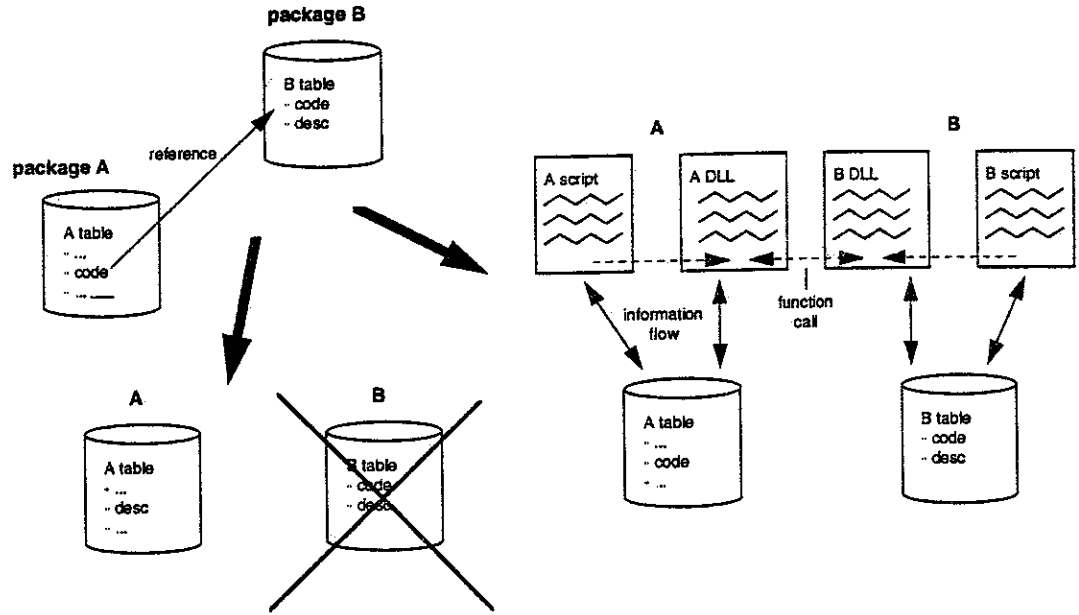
package B

B table
- code
- desc

reference

package A

A table
- ...
- code
- ... ___

A

B

A script

A DLL

B DLL

B script

information flow

function call

A table
- ...
- code
- ...

B table
- code
- desc

A

A table
- ...
- desc
- ...

B

B table
- code
- desc